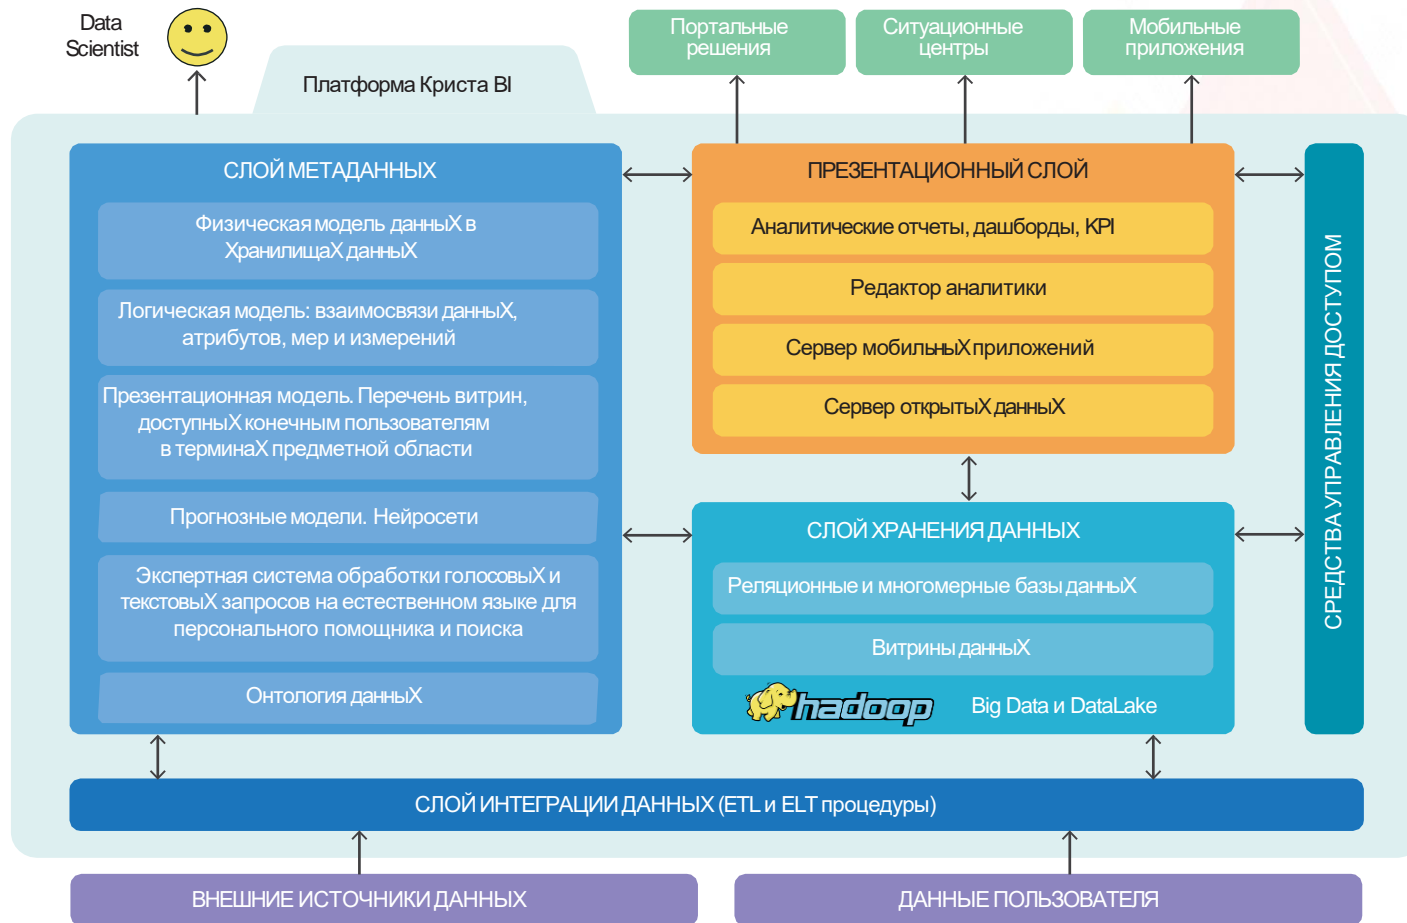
Data Scientist

Платформа Криста BI

Портальные решения

Ситуационные центры

Мобильные приложения

СЛОЙ МЕТАДАННЫХ

ФизическаямодельданныХ в ХранилищаХ данныХ

Логическая модель: взаимосвязи данныХ, атрибутов, мер и измерений

Презентационная модель. Перечень витрин, доступныХ конечным пользователям в терминаХ предметной области

Прогнозные модели. Нейросети

Экспертная система обработки голосовыХ и текстовыХ запросов на естественном языке для персонального помощника и поиска

Онтология данныХ

ПРЕЗЕНТАЦИОННЫЙ СЛОЙ

Аналитические отчеты, дашборды, KPI

Редактор аналитики

Сервер мобильныХ приложений

Сервер открытыХ данныХ

СЛОЙ ХРАНЕНИЯ ДАННЫХ

Реляционные и многомерные базы данныХ

Витрины данныХ

hadoop

Big Data и DataLake

СРЕДСТВА УПРАВЛЕНИЯ ДОСТУПОМ

СЛОЙ ИНТЕГРАЦИИ ДАННЫХ (ETL и ELT процедуры)

ВНЕШНИЕ ИСТОЧНИКИ ДАННЫХ

ДАННЫЕ ПОЛЬЗОВАТЕЛЯ